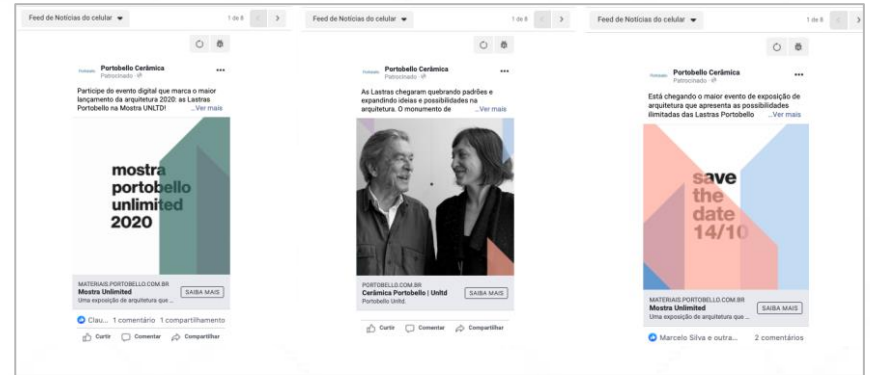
Feed de Notícias do celular

1 de 8

Portobello Cerâmica
Patrocinado

Participe do evento digital que marca o maior lançamento da arquitetura 2020: as Lastras Portobello na Mostra UNLTD! ...Ver mais

mostra portobello unlimited 2020

MATERIAIS.PORTOBELLO.COM.BR
Mostra Unlimited
Uma exposição de arquitetura que ...

SAIBA MAIS

Clau... 1 comentário 1 compartilhamento

Curtir Comentar Compartilhar

Feed de Notícias do celular

1 de 8

Portobello Cerâmica
Patrocinado

As Lastras chegaram quebrando padrões e expandindo ideias e possibilidades na arquitetura. O monumento de ...Ver mais

PORTOBELLO.COM.BR
Cerâmica Portobello | Unltd
Portobello Unltd.

SAIBA MAIS

Curtir Comentar Compartilhar

Feed de Notícias do celular

1 de 8

Portobello Cerâmica
Patrocinado

Está chegando o maior evento de exposição de arquitetura que apresenta as possibilidades ilimitadas das Lastras Portobello ...Ver mais

save the date 14/10

MATERIAIS.PORTOBELLO.COM.BR
Mostra Unlimited
Uma exposição de arquitetura que ...

SAIBA MAIS

Marcelo Silva e outra... 2 comentários